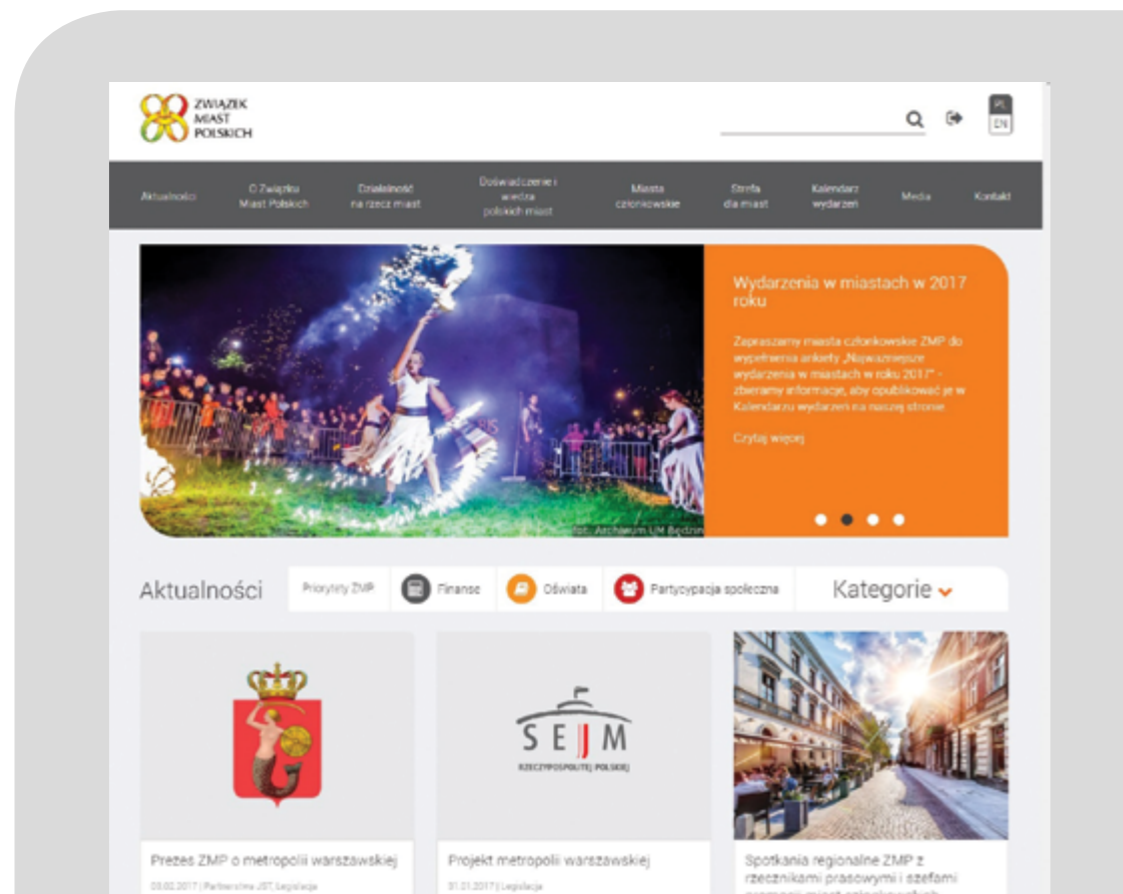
ZWIĄZEK MIAST POLSKICH

PL
EN

Aktualności | O Związku Miast Polskich | Działalność na rzecz miast | Doświadczenie i wiedza polskich miast | Miasta członkowskie | Strefa dla miast | Kalendarz wydarzeń | Media | Kontakt

Wydarzenia w miastach w 2017 roku

Zapraszamy miasta członkowskie ZMP do wypełnienia ankiety „Najważniejsze wydarzenia w miastach w roku 2017" - zbieramy informacje, aby opublikować je w Kalendarzu wydarzeń na naszej stronie.

Czytaj więcej

fot. Archiwum UM Będzin

Aktualności

Priorytety ZMP | Finanse | Oświata | Partycypacja społeczna | Kategorie

SEJM RZECZYPOSPOLITEJ POLSKIEJ

Prezes ZMP o metropolii warszawskiej
03.02.2017 | Partnerstwa JST, Legislacja

Projekt metropolii warszawskiej
31.01.2017 | Legislacja

Spotkania regionalne ZMP z rzecznikami prasowymi i szefami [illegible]